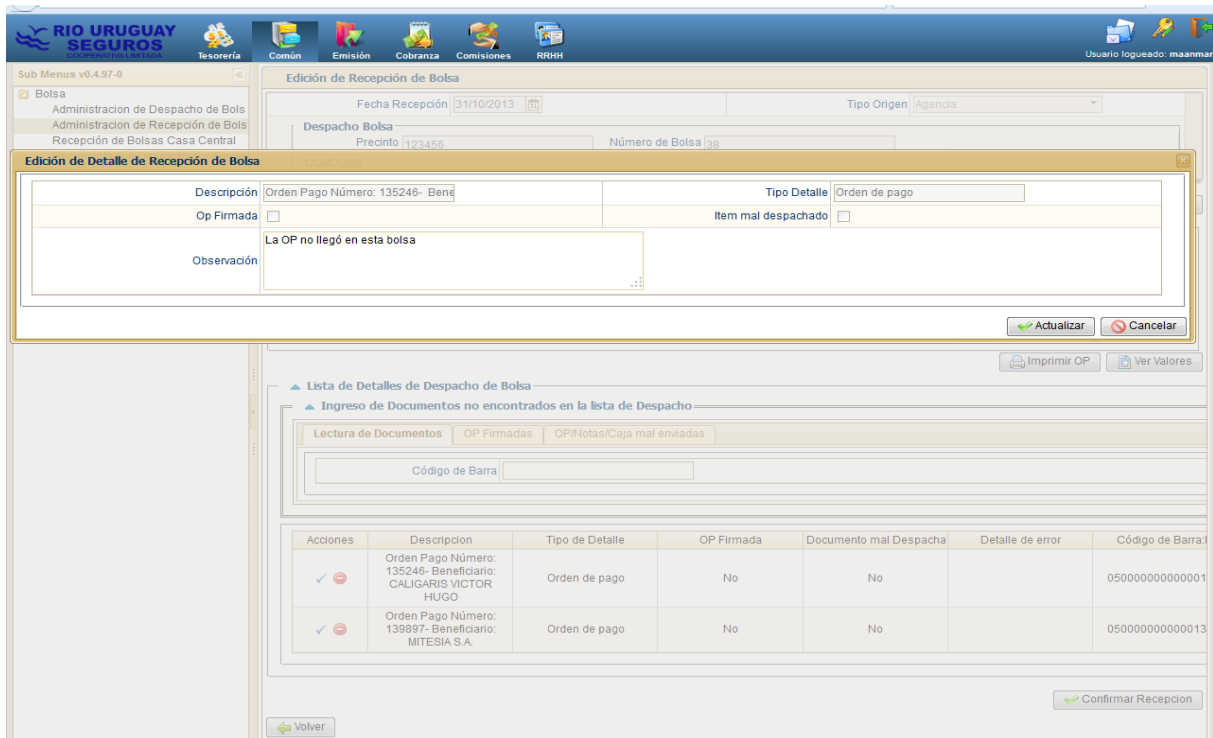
RIO URUGUAY SEGUROS
COOPERATIVA LIMITADA

Tesorería Común Emisión Cobranza Comisiones RRHH

Usuario logueado: maanmar

Sub Menus v0.4.97-0

Bolsa
Administracion de Despacho de Bols
Administracion de Recepción de Bols
Recepción de Bolsas Casa Central

Edición de Recepción de Bolsa

Fecha Recepción 31/10/2013
Tipo Origen Agencia

Despacho Bolsa
Precinto 123456
Número de Bolsa 38
CORDOBA

Edición de Detalle de Recepción de Bolsa

| Descripción | Orden Pago Número: 135246- Bene | Tipo Detalle | Orden de pago |
|---|---|---|---|
| Op Firmada | | Item mal despachado | |
| Observación | La OP no llegó en esta bolsa | | |

Actualizar Cancelar

Imprimir OP Ver Valores

Lista de Detalles de Despacho de Bolsa

Ingreso de Documentos no encontrados en la lista de Despacho

Lectura de Documentos OP Firmadas OP/Notas/Caja mal enviadas

Código de Barra

| Acciones | Descripcion | Tipo de Detalle | OP Firmada | Documento mal Despacha | Detalle de error | Código de Barra |
|---|---|---|---|---|---|---|
| | Orden Pago Número: 135246- Beneficiario: CALIGARIS VICTOR HUGO | Orden de pago | No | No | | 050000000000001 |
| | Orden Pago Número: 139897- Beneficiario: MITESIA S.A. | Orden de pago | No | No | | 050000000000013 |

Confirmar Recepcion

Volver